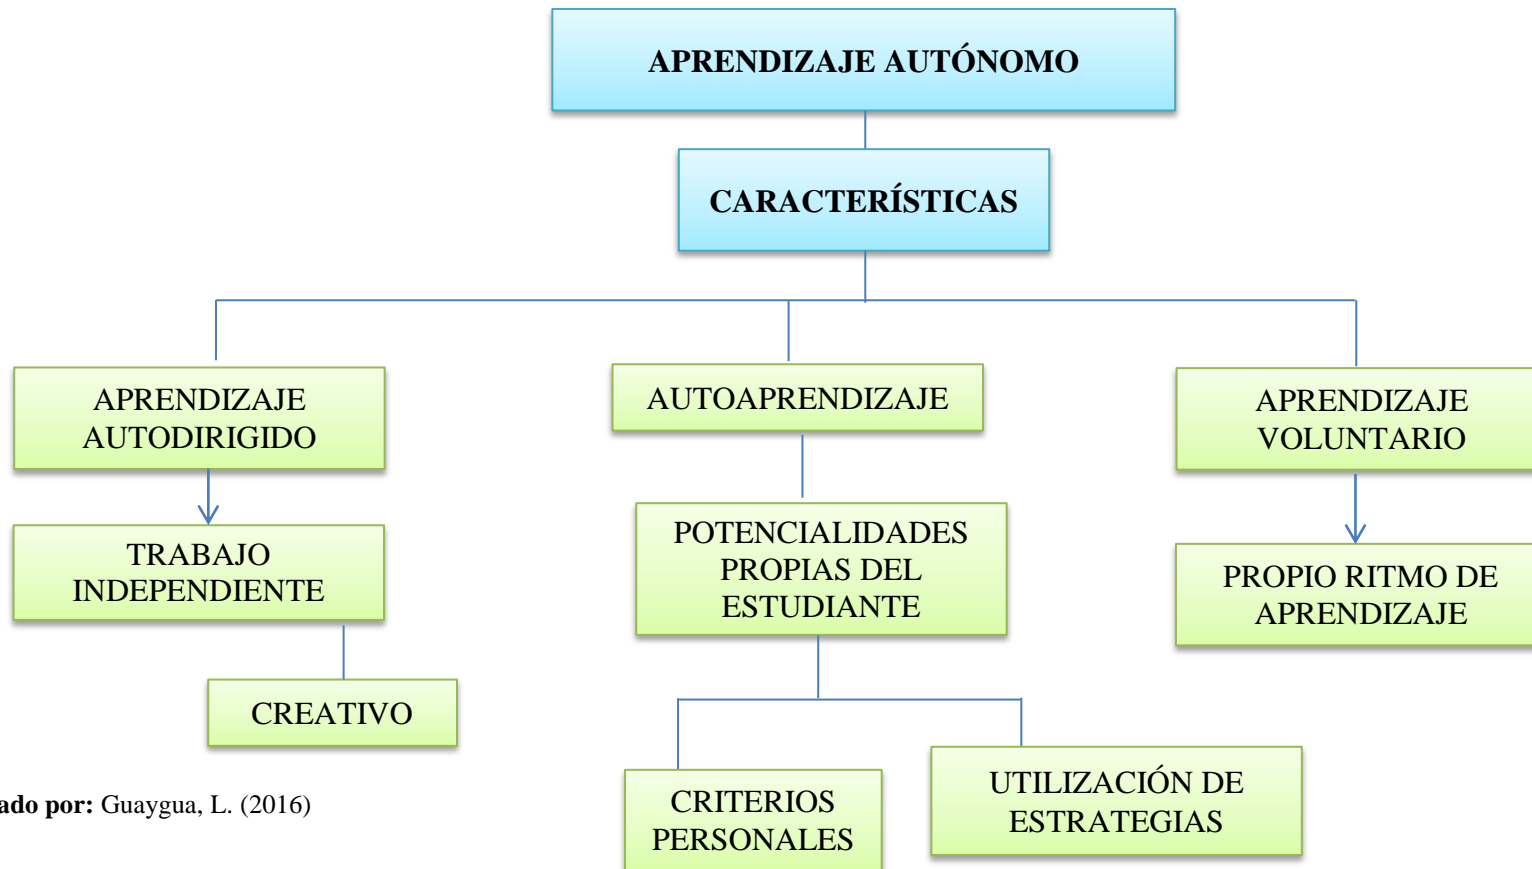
APRENDIZAJE AUTÓNOMO

CARACTERÍSTICAS

APRENDIZAJE AUTODIRIGIDO

AUTOAPRENDIZAJE

APRENDIZAJE VOLUNTARIO

TRABAJO INDEPENDIENTE

POTENCIALIDADES PROPIAS DEL ESTUDIANTE

PROPIO RITMO DE APRENDIZAJE

CREATIVO

CRITERIOS PERSONALES

UTILIZACIÓN DE ESTRATEGIAS

ado por: Guaygua, L. (2016)